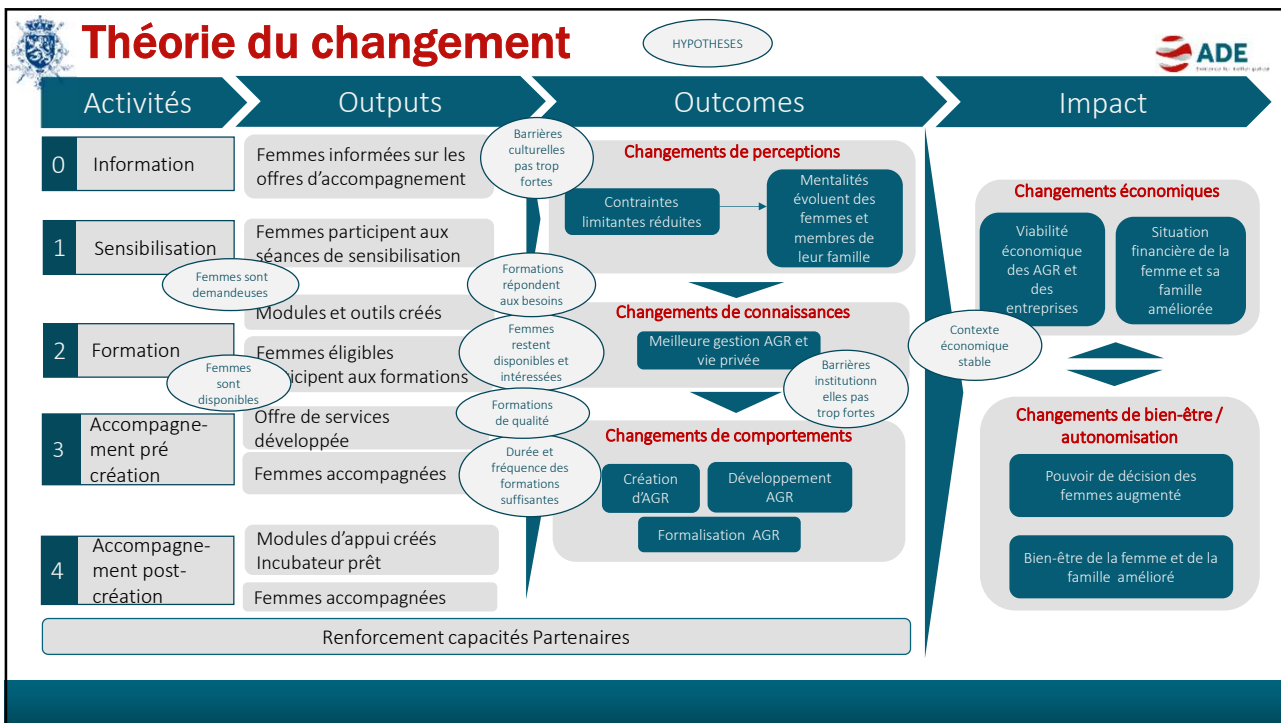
Théorie du changement

HYPOTHESES

ADE

Activités

Outputs

Outcomes

Impact

0 Information

Femmes informées sur les offres d'accompagnement

Barrières culturelles pas trop fortes

Changements de perceptions

Contraintes limitantes réduites

Mentalités évoluent des femmes et membres de leur famille

1 Sensibilisation

Femmes participent aux séances de sensibilisation

Femmes sont demandeuses

Formations répondent aux besoins

Changements de connaissances

Modules et outils créés

Femmes restent disponibles et intéressées

Meilleure gestion AGR et vie privée

2 Formation

Femmes éligibles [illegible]icipent aux formations

Femmes sont disponibles

Barrières institutionnelles pas trop fortes

Formations de qualité

3 Accompagnement pré création

Offre de services développée

Changements de comportements

Femmes accompagnées

Durée et fréquence des formations suffisantes

Création d'AGR

Développement AGR

Formalisation AGR

4 Accompagnement post-création

Modules d'appui créés Incubateur prêt

Femmes accompagnées

Renforcement capacités Partenaires

Contexte économique stable

Changements économiques

Viabilité économique des AGR et des entreprises

Situation financière de la femme et sa famille améliorée

Changements de bien-être / autonomisation

Pouvoir de décision des femmes augmenté

Bien-être de la femme et de la famille amélioré